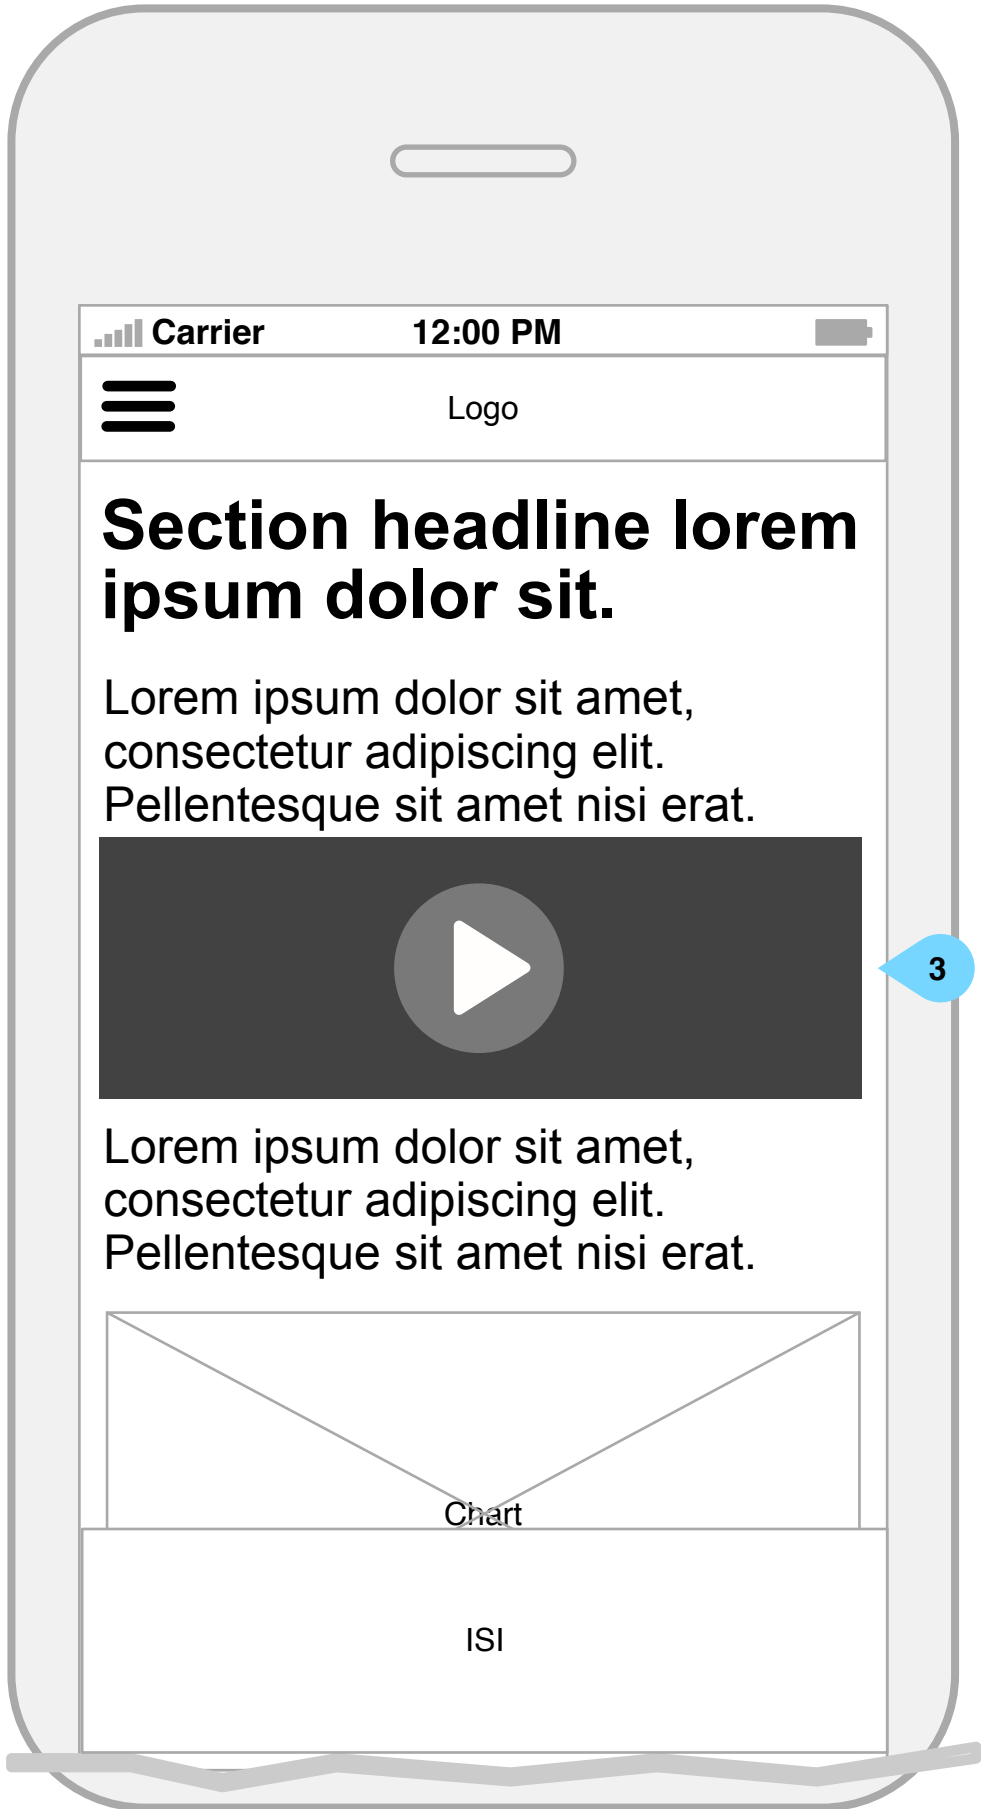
Carrier 12:00 PM

Logo

Section headline lorem ipsum dolor sit.

Lorem ipsum dolor sit amet, consectetur adipiscing elit. Pellentesque sit amet nisi erat.

3

Lorem ipsum dolor sit amet, consectetur adipiscing elit. Pellentesque sit amet nisi erat.

Chart

ISI